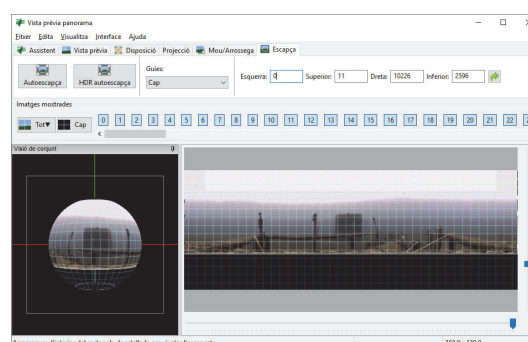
Vista prèvia panorama
Fitxer Edita Visualitza Interface Ajuda
Assistent Vista prèvia Disposició Projecció Mou/Arrossega Escapça
Autoescapça HDR autoescapça Guies: Cap
Esquerra: 0 Superior: 11 Dreta: 10226 Inferior: 2596
Imatges mostrades
Tot Cap 0 1 2 3 4 5 6 7 8 9 10 11 12 13 14 15 16 17 18 19 20 21 22
Visió de conjunt 0
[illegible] 360 0 x 120 0